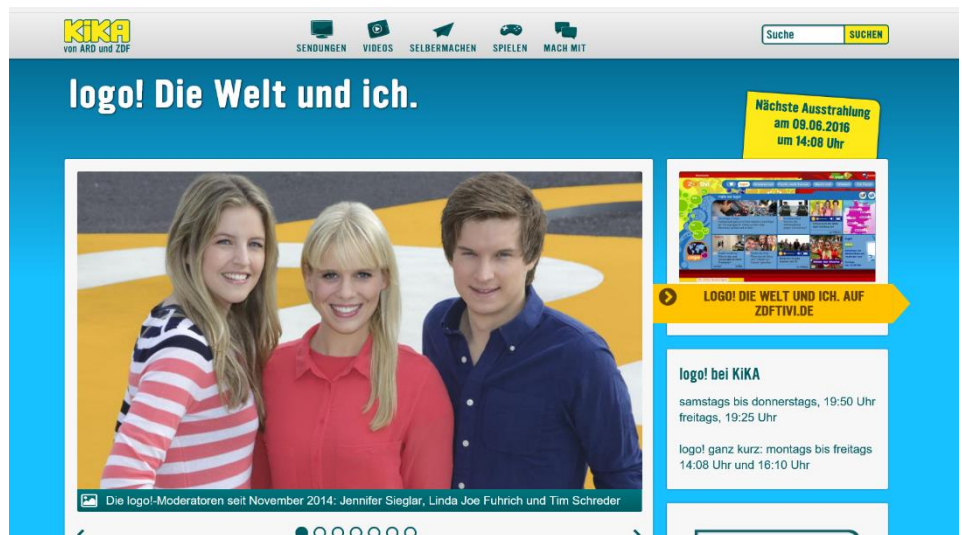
KiKA
von ARD und ZDF

SENDUNGEN VIDEOS SELBERMACHEN SPIELEN MACH MIT

Suche SUCHEN

logo! Die Welt und ich.

Nächste Ausstrahlung am 09.06.2016 um 14:08 Uhr

Die logo!-Moderatoren seit November 2014: Jennifer Sieglar, Linda Joe Fuhrich und Tim Schreder

LOGO! DIE WELT UND ICH. AUF ZDFTIVI.DE

logo! bei KiKA

samstags bis donnerstags, 19:50 Uhr
freitags, 19:25 Uhr

logo! ganz kurz: montags bis freitags 14:08 Uhr und 16:10 Uhr